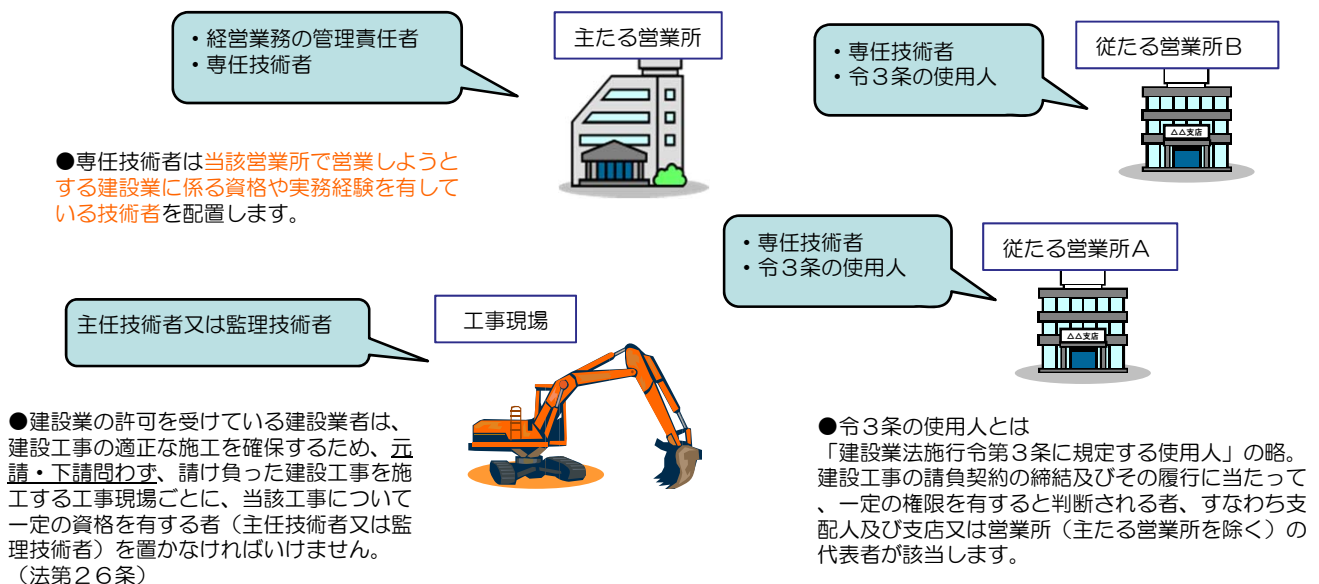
・経営業務の管理責任者
・専任技術者

主たる営業所

・専任技術者
・令３条の使用人

従たる営業所Ｂ

△△支店

●専任技術者は当該営業所で営業しようとする建設業に係る資格や実務経験を有している技術者を配置します。

・専任技術者
・令３条の使用人

従たる営業所Ａ

△△支店

主任技術者又は監理技術者

工事現場

●建設業の許可を受けている建設業者は、建設工事の適正な施工を確保するため、元請・下請問わず、請け負った建設工事を施工する工事現場ごとに、当該工事について一定の資格を有する者（主任技術者又は監理技術者）を置かなければいけません。（法第２６条）

●令３条の使用人とは
「建設業法施行令第３条に規定する使用人」の略。建設工事の請負契約の締結及びその履行に当たって、一定の権限を有すると判断される者、すなわち支配人及び支店又は営業所（主たる営業所を除く）の代表者が該当します。